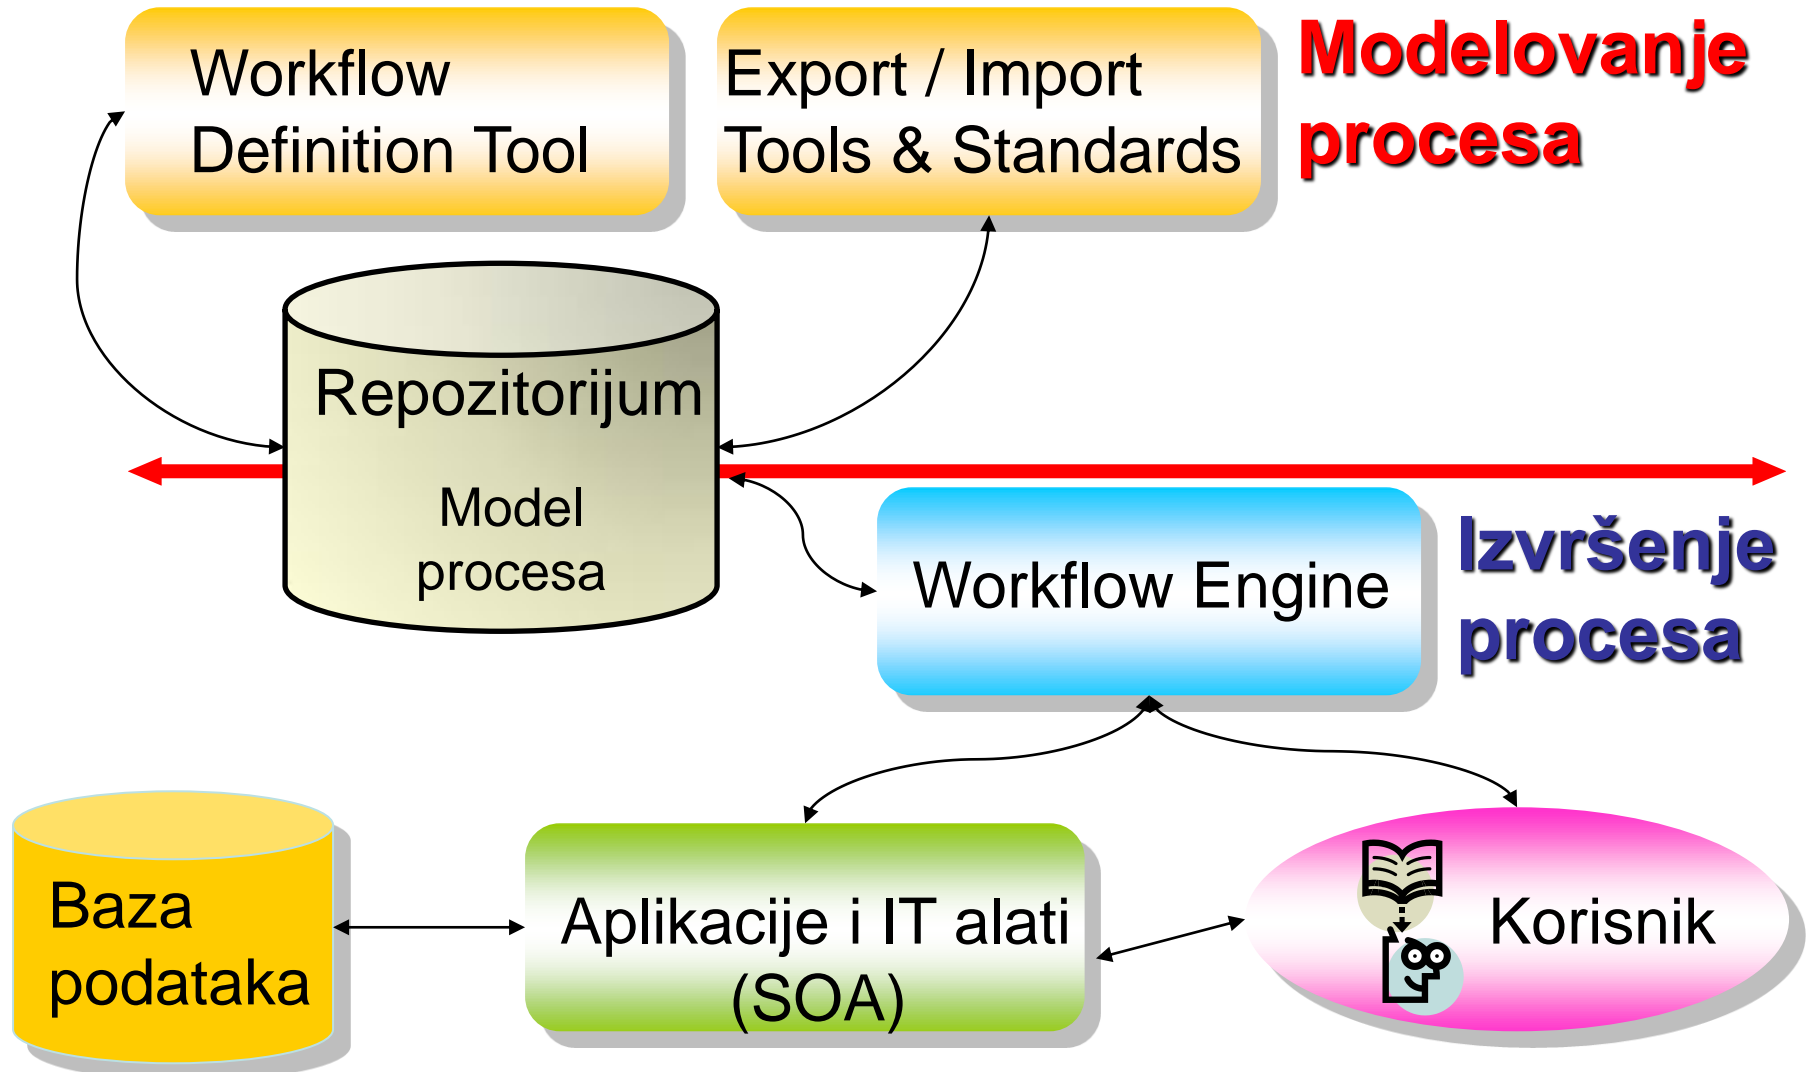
Workflow Definition Tool

Export / Import Tools & Standards

Modelovanje procesa

Repozitorijum

Model procesa

Workflow Engine

Izvršenje procesa

Baza podataka

Aplikacije i IT alati (SOA)

Korisnik